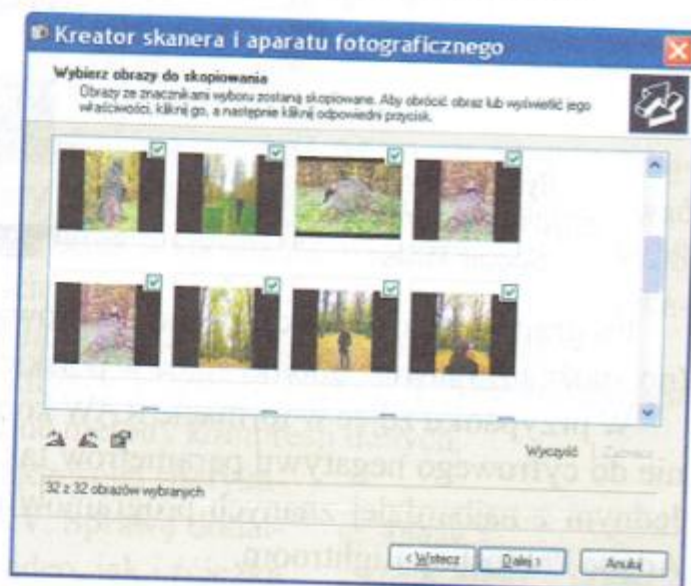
Kreator skanera i aparatu fotograficznego

Wybierz obrazy do skopiowania
Obrazy ze znacznikami wyboru zostaną skopiowane. Aby obrócić obraz lub wyświetlić jego właściwości, kliknij go, a następnie kliknij odpowiedni przycisk.

Wyczyść Zaznacz

32 z 32 obrazów wybranych

< Wstecz Dalej > Anuluj